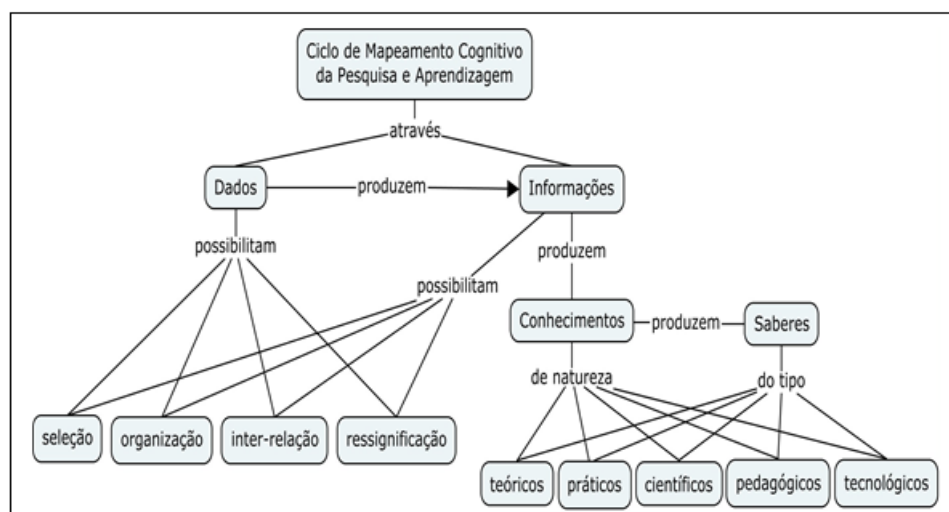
Ciclo de Mapeamento Cognitivo da Pesquisa e Aprendizagem

através

Dados

produzem

Informações

possibilitam

produzem

possibilitam

Conhecimentos

produzem

Saberes

de natureza

do tipo

seleção

organização

inter-relação

ressignificação

teóricos

práticos

científicos

pedagógicos

tecnológicos